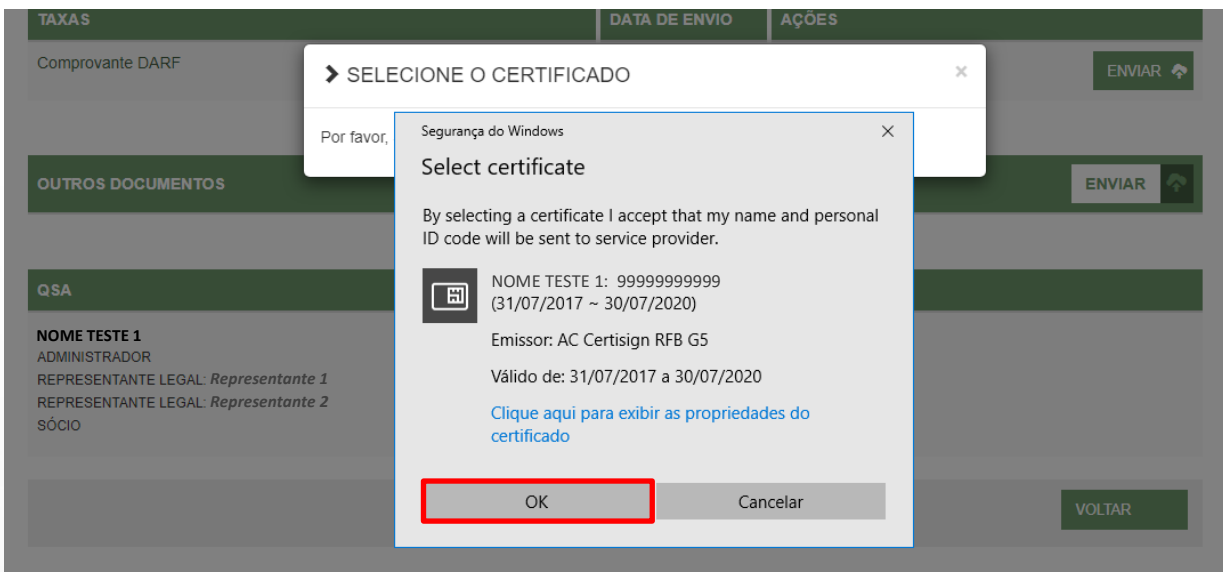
| TAXAS | DATA DE ENVIO | AÇÕES |
|---|---|---|
| Comprovante DARF | | ENVIAR |

> SELECIONE O CERTIFICADO ×

Por favor,

OUTROS DOCUMENTOS ENVIAR

QSA

NOME TESTE 1
ADMINISTRADOR
REPRESENTANTE LEGAL: Representante 1
REPRESENTANTE LEGAL: Representante 2
SÓCIO

VOLTAR

Segurança do Windows ×

Select certificate

By selecting a certificate I accept that my name and personal ID code will be sent to service provider.

NOME TESTE 1: 99999999999
(31/07/2017 ~ 30/07/2020)

Emissor: AC Certisign RFB G5

Válido de: 31/07/2017 a 30/07/2020

Clique aqui para exibir as propriedades do certificado

OK Cancelar